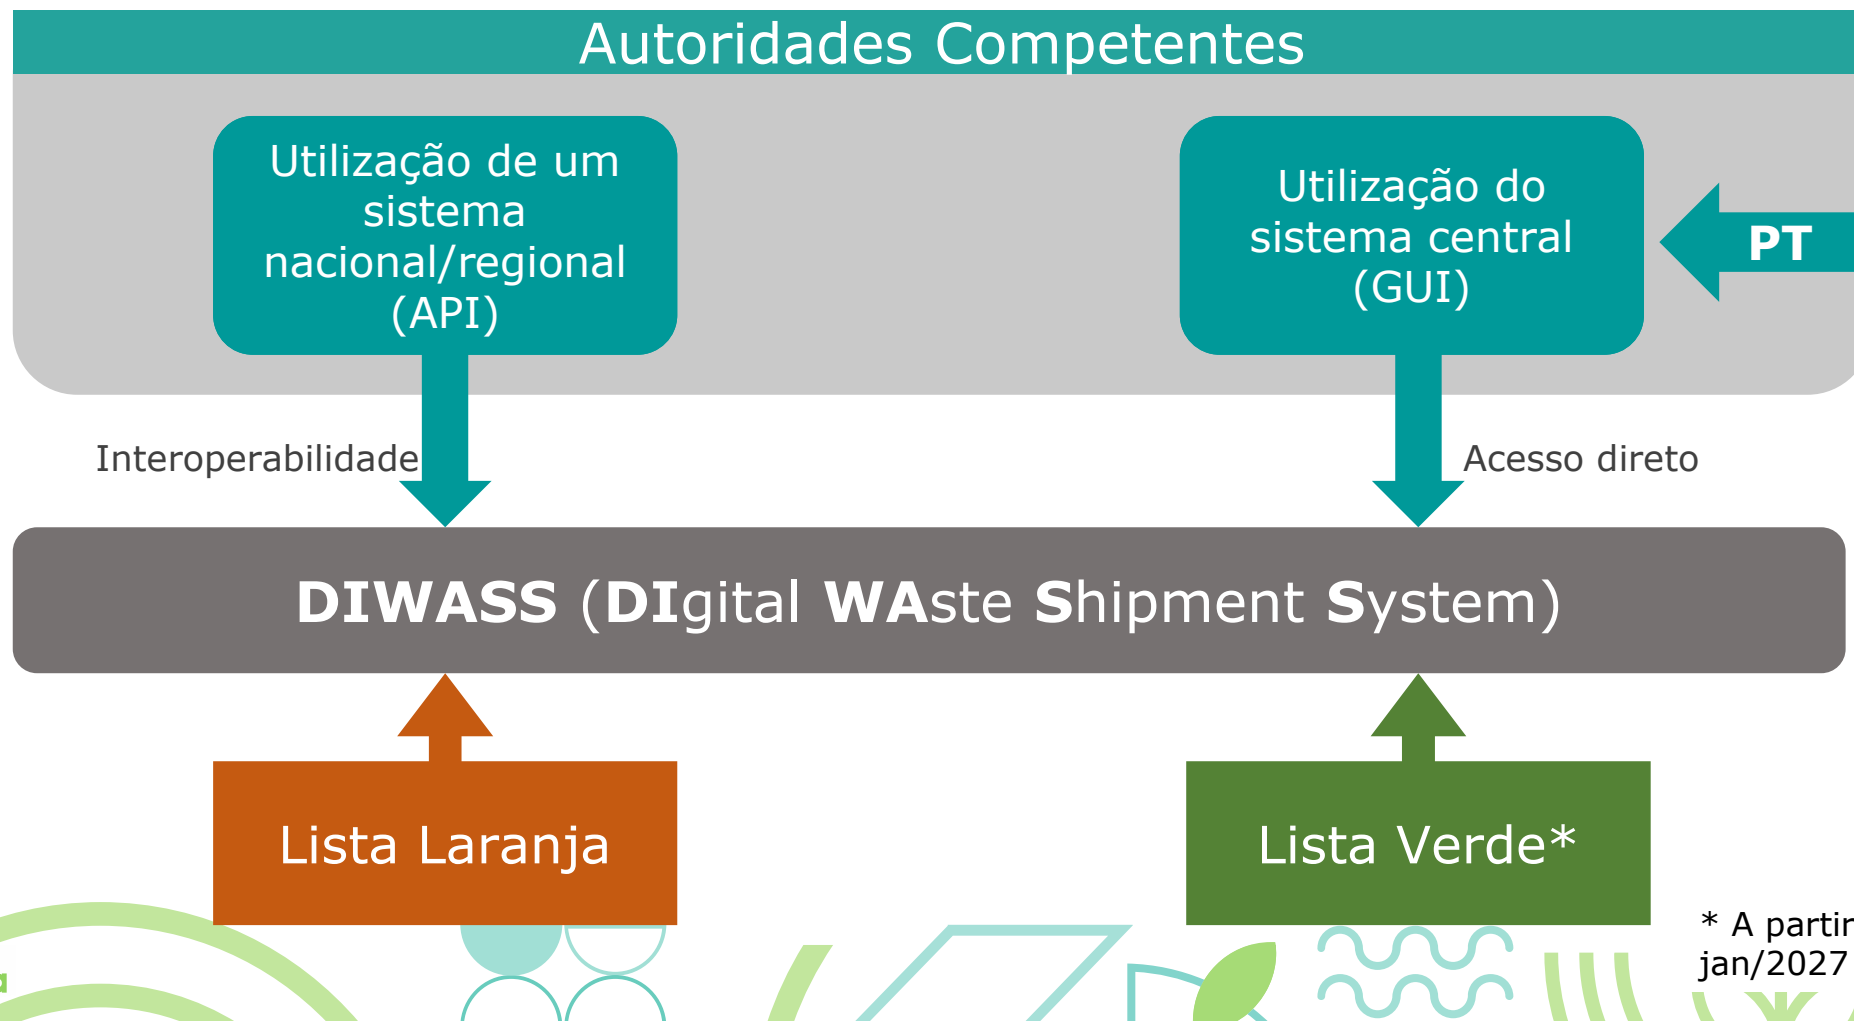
Autoridades Competentes

Utilização de um sistema nacional/regional (API)

Utilização do sistema central (GUI)

PT

Interoperabilidade

Acesso direto

DIWASS (DIgital WAste Shipment System)

Lista Laranja

Lista Verde*

* A partir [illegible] jan/2027 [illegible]